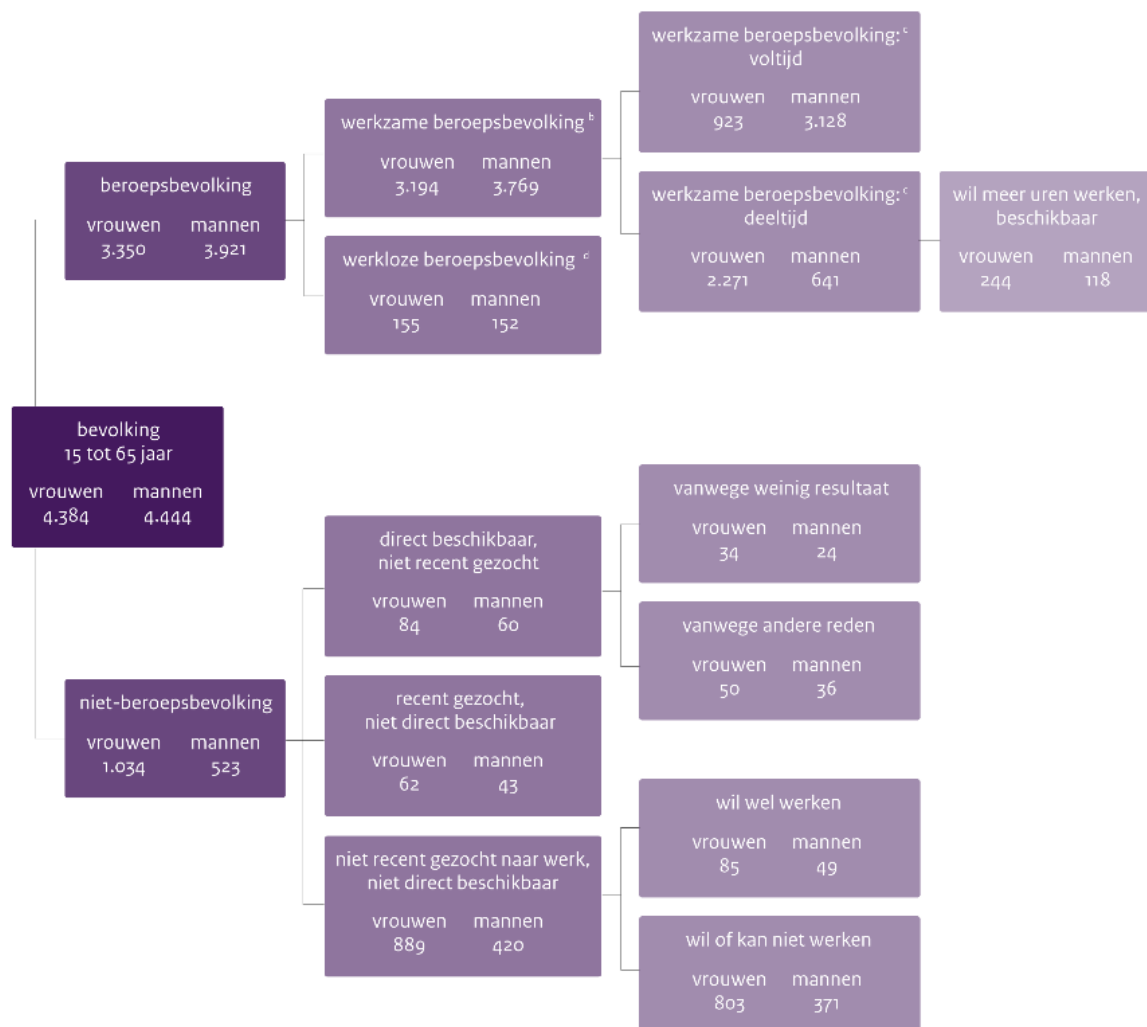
bevolking
15 tot 65 jaar
vrouwen mannen
4.384 4.444

beroepsbevolking
vrouwen mannen
3.350 3.921

werkzame beroepsbevolking $^{b}$
vrouwen mannen
3.194 3.769

werkzame beroepsbevolking: $^{c}$
voltijd
vrouwen mannen
923 3.128

werkzame beroepsbevolking: $^{c}$
deeltijd
vrouwen mannen
2.271 641

wil meer uren werken,
beschikbaar
vrouwen mannen
244 118

werkloze beroepsbevolking $^{c}$
vrouwen mannen
155 152

niet-beroepsbevolking
vrouwen mannen
1.034 523

direct beschikbaar,
niet recent gezocht
vrouwen mannen
84 60

vanwege weinig resultaat
vrouwen mannen
34 24

vanwege andere reden
vrouwen mannen
50 36

recent gezocht,
niet direct beschikbaar
vrouwen mannen
62 43

niet recent gezocht naar werk,
niet direct beschikbaar
vrouwen mannen
889 420

wil wel werken
vrouwen mannen
85 49

wil of kan niet werken
vrouwen mannen
803 371